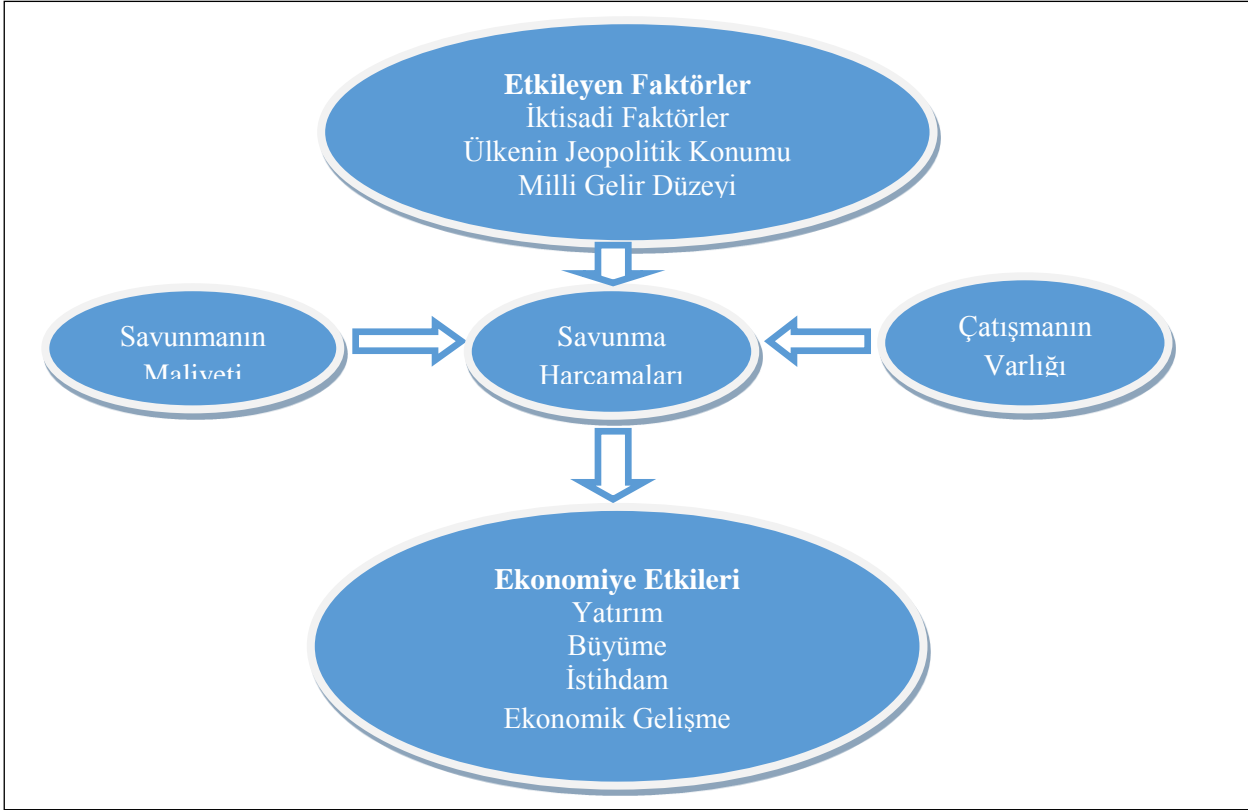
Etkileyen Faktörler
İktisadi Faktörler
Ülkenin Jeopolitik Konumu
Milli Gelir Düzeyi

Savunmanın Maliyeti

Savunma Harcamaları

Çatışmanın Varlığı

Ekonomiye Etkileri
Yatırım
Büyüme
İstihdam
Ekonomik Gelişme